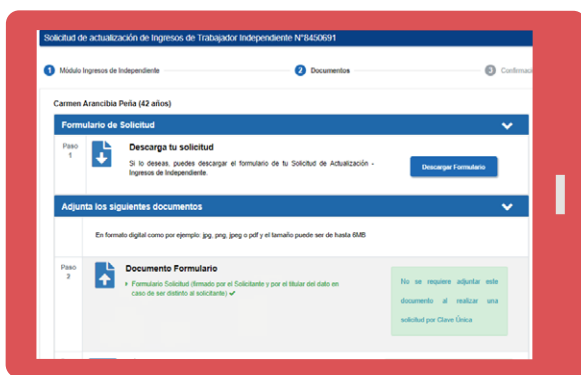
Solicitud de actualización de Ingresos de Trabajador Independiente N°8450691

1 Módulo Ingresos de Independiente

2 Documentos

3 Confirma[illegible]

Carmen Arancibia Peña (42 años)

Formulario de Solicitud

Paso 1

Descarga tu solicitud

Si lo deseas, puedes descargar el formulario de tu Solicitud de Actualización - Ingresos de Independiente.

Descargar Formulario

Adjunta los siguientes documentos

En formato digital como por ejemplo: jpg, png, jpeg o pdf y el tamaño puede ser de hasta 6MB

Paso 3

Documento Formulario

Formulario Solicitud (firmado por el Solicitante y por el titular del dato en caso de ser distinto al solicitante) ✔

No se requiere adjuntar este documento al realizar una solicitud por Clave Única